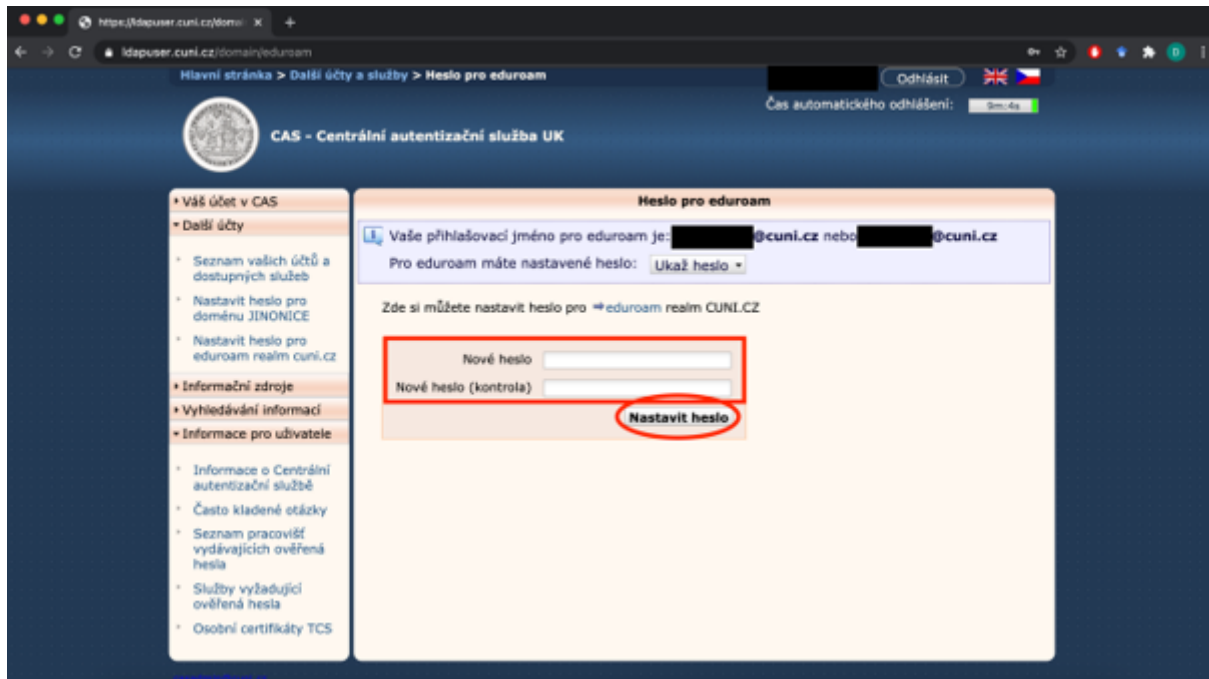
https://ldapuser.cuni.cz/domai ×

ldapuser.cuni.cz/domain/eduroam

Hlavní stránka > Další účty a služby > Heslo pro eduroam

Odhlásit

Čas automatického odhlášení: 9m:4s

CAS - Centrální autentizační služba UK

Váš účet v CAS

Další účty

Seznam vašich účtů a dostupných služeb

Nastavit heslo pro doménu JINONICE

Nastavit heslo pro eduroam realm cuni.cz

Informační zdroje

Vyhledávání informací

Informace pro uživatele

Informace o Centrální autentizační službě

Často kladené otázky

Seznam pracovišť vydávajících ověřená hesla

Služby vyžadující ověřená hesla

Osobní certifikáty TCS

Heslo pro eduroam

Vaše přihlašovací jméno pro eduroam je: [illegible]@cuni.cz nebo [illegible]@cuni.cz

Pro eduroam máte nastavené heslo: Ukaž heslo

Zde si můžete nastavit heslo pro eduroam realm CUNI.CZ

Nové heslo

Nové heslo (kontrola)

Nastavit heslo